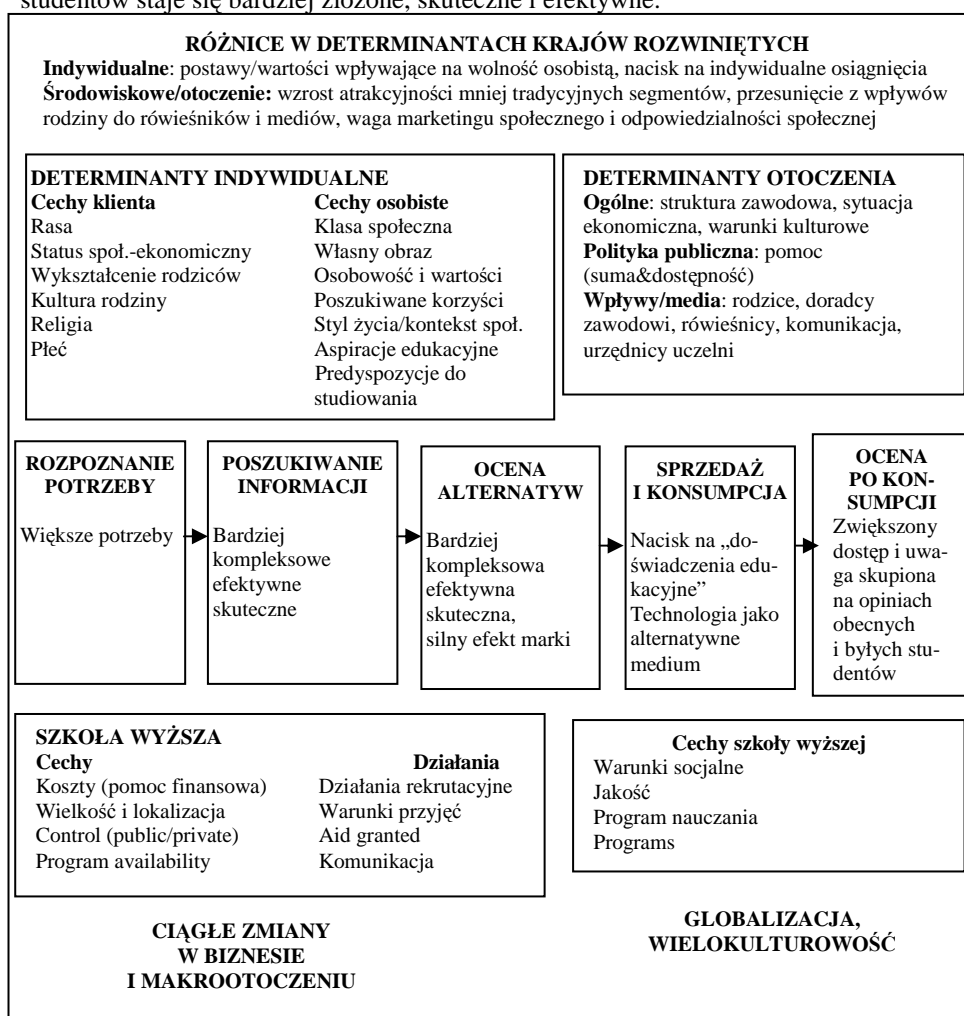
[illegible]

RÓŻNICE W DETERMINANTACH KRAJÓW ROZWINIĘTYCH
Indywidualne: postawy/wartości wpływające na wolność osobistą, nacisk na indywidualne osiągnięcia
Środowiskowe/otoczenie: wzrost atrakcyjności mniej tradycyjnych segmentów, przesunięcie z wpływów rodziny do rówieśników i mediów, waga marketingu społecznego i odpowiedzialności społecznej

DETERMINANTY INDYWIDUALNE
Cechy klienta
Rasa
Status społ.-ekonomiczny
Wykształcenie rodziców
Kultura rodziny
Religia
Płeć

Cechy osobiste
Klasa społeczna
Własny obraz
Osobowość i wartości
Poszukiwane korzyści
Styl życia/kontekst społ.
Aspiracje edukacyjne
Predyspozycje do studiowania

DETERMINANTY OTOCZENIA
Ogólne: struktura zawodowa, sytuacja ekonomiczna, warunki kulturowe
Polityka publiczna: pomoc (suma&dostępność)
Wpływy/media: rodzice, doradcy zawodowi, rówieśnicy, komunikacja, urzędnicy uczelni

ROZPOZNANIE POTRZEBY
Większe potrzeby

POSZUKIWANIE INFORMACJI
Bardziej kompleksowe efektywne skuteczne

OCENA ALTERNATYW
Bardziej kompleksowa efektywna skuteczna, silny efekt marki

SPRZEDAŻ I KONSUMPCJA
Nacisk na „doświadczenia edukacyjne"
Technologia jako alternatywne medium

OCENA PO KONSUMPCJI
Zwiększony dostęp i uwaga skupiona na opiniach obecnych i byłych studentów

SZKOŁA WYŻSZA
Cechy
Koszty (pomoc finansowa)
Wielkość i lokalizacja
Control (public/private)
Program availability

Działania
Działania rekrutacyjne
Warunki przyjęć
Aid granted
Komunikacja

Cechy szkoły wyższej
Warunki socjalne
Jakość
Program nauczania
Programs

CIĄGŁE ZMIANY W BIZNESIE I MAKROOTOCZENIU

GLOBALIZACJA, WIELOKULTUROWOŚĆ